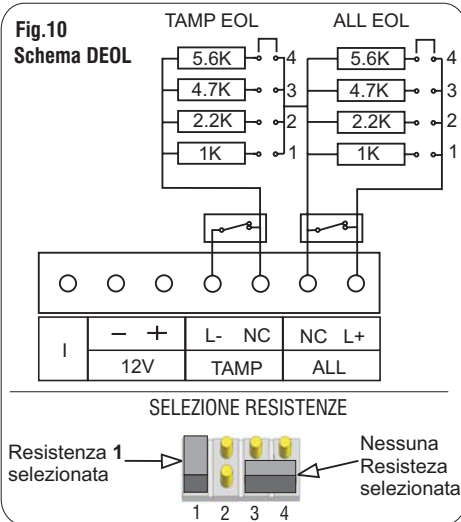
Fig.10
Schema DEOL

TAMP EOL
5.6K 4
4.7K 3
2.2K 2
1K 1

ALL EOL
5.6K 4
4.7K 3
2.2K 2
1K 1

| I | – + | L- NC | NC L+ |
|---|---|---|---|
| | 12V | TAMP | ALL |

SELEZIONE RESISTENZE

Resistenza 1 selezionata

Nessuna Resisteza selezionata

1 2 3 4